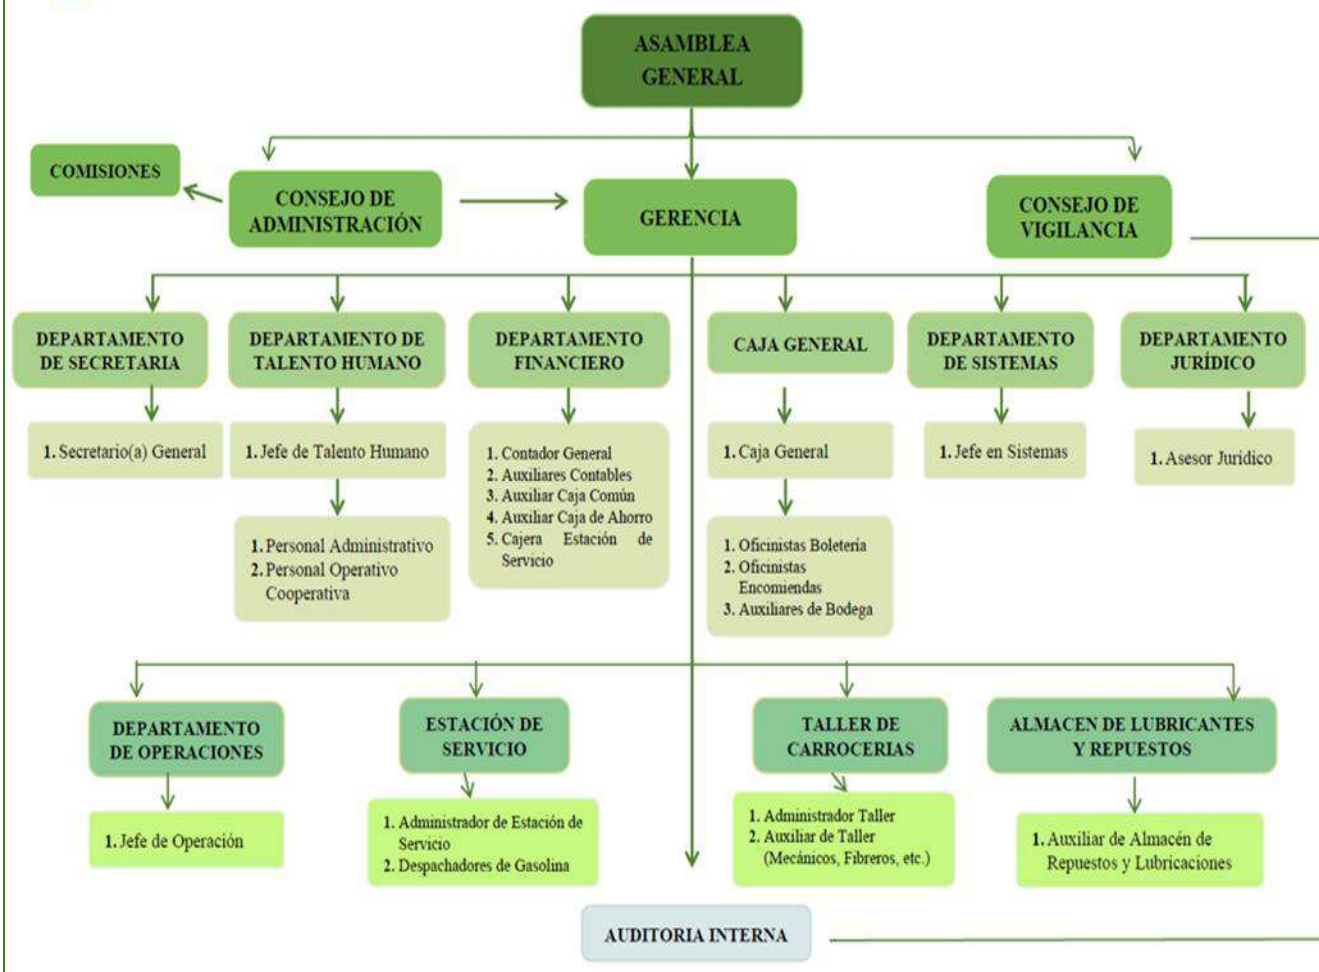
ASAMBLEA GENERAL

COMISIONES

CONSEJO DE ADMINISTRACIÓN

GERENCIA

CONSEJO DE VIGILANCIA

DEPARTAMENTO DE SECRETARIA

1. Secretario(a) General

DEPARTAMENTO DE TALENTO HUMANO

1. Jefe de Talento Humano

1. Personal Administrativo
2. Personal Operativo Cooperativa

DEPARTAMENTO FINANCIERO

1. Contador General
2. Auxiliares Contables
3. Auxiliar Caja Común
4. Auxiliar Caja de Ahorro
5. Cajera Estación de Servicio

CAJA GENERAL

1. Caja General

1. Oficinistas Boletería
2. Oficinistas Encomiendas
3. Auxiliares de Bodega

DEPARTAMENTO DE SISTEMAS

1. Jefe en Sistemas

DEPARTAMENTO JURÍDICO

1. Asesor Jurídico

DEPARTAMENTO DE OPERACIONES

1. Jefe de Operación

ESTACIÓN DE SERVICIO

1. Administrador de Estación de Servicio
2. Despachadores de Gasolina

TALLER DE CARROCERIAS

1. Administrador Taller
2. Auxiliar de Taller (Mecánicos, Fibreros, etc.)

ALMACEN DE LUBRICANTES Y REPUESTOS

1. Auxiliar de Almacén de Repuestos y Lubricaciones

AUDITORIA INTERNA